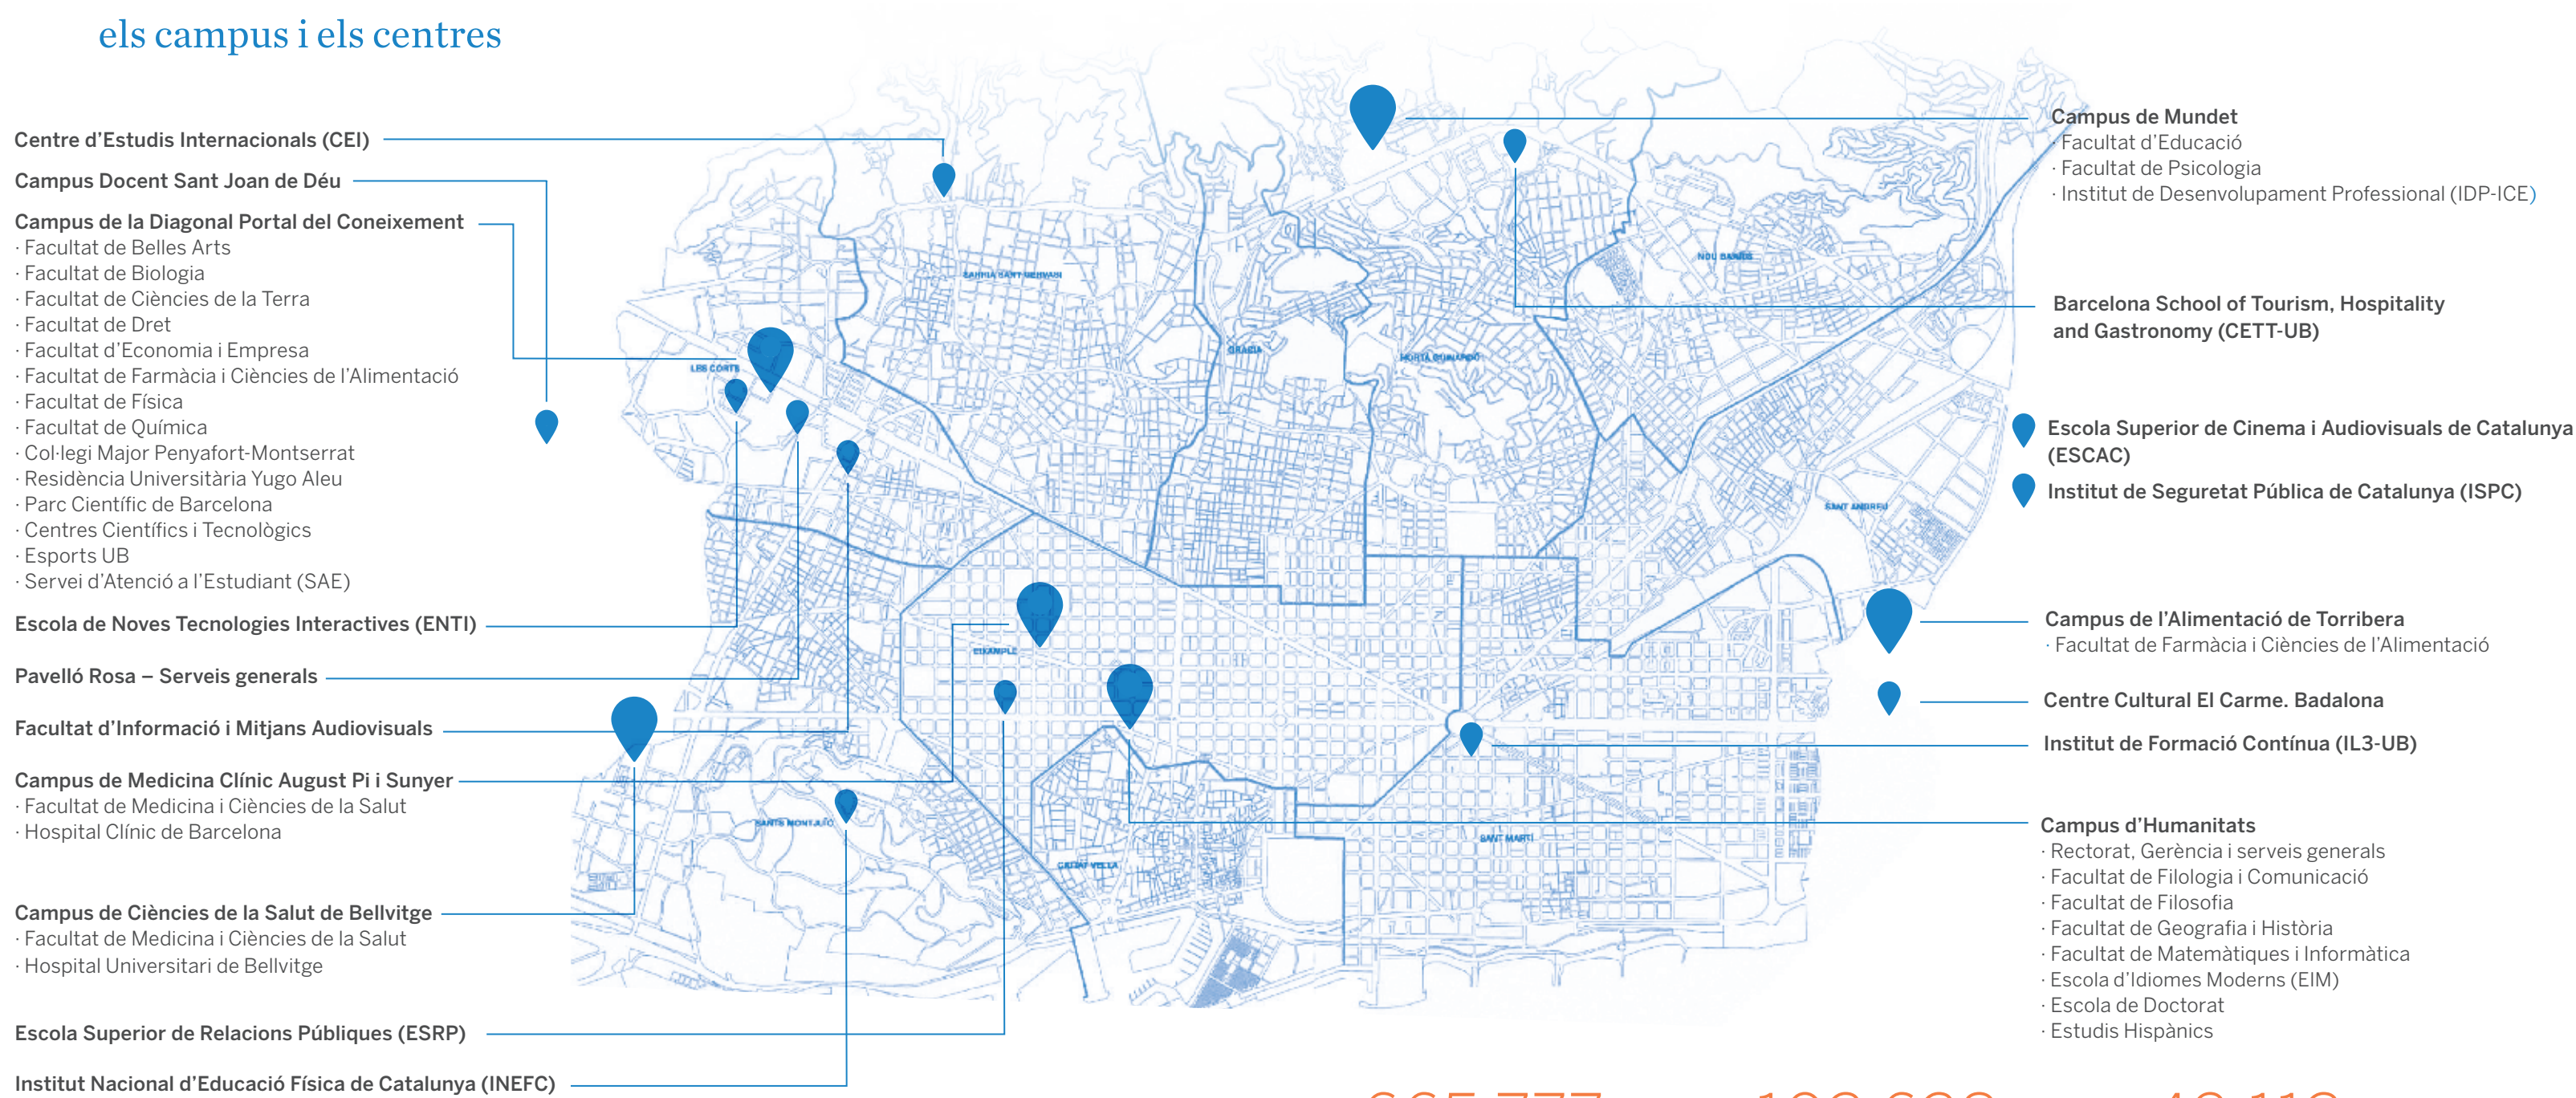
els campus i els centres

Centre d'Estudis Internacionals (CEI)

Campus Docent Sant Joan de Déu

Campus de la Diagonal Portal del Coneixement
· Facultat de Belles Arts
· Facultat de Biologia
· Facultat de Ciències de la Terra
· Facultat de Dret
· Facultat d'Economia i Empresa
· Facultat de Farmàcia i Ciències de l'Alimentació
· Facultat de Física
· Facultat de Química
· Col·legi Major Penyafort-Montserrat
· Residència Universitària Yugo Aleu
· Parc Científic de Barcelona
· Centres Científics i Tecnològics
· Esports UB
· Servei d'Atenció a l'Estudiant (SAE)

Escola de Noves Tecnologies Interactives (ENTI)

Pavelló Rosa – Serveis generals

Facultat d'Informació i Mitjans Audiovisuals

Campus de Medicina Clínic August Pi i Sunyer
· Facultat de Medicina i Ciències de la Salut
· Hospital Clínic de Barcelona

Campus de Ciències de la Salut de Bellvitge
· Facultat de Medicina i Ciències de la Salut
· Hospital Universitari de Bellvitge

Escola Superior de Relacions Públiques (ESRP)

Institut Nacional d'Educació Física de Catalunya (INEFC)

Campus de Mundet
· Facultat d'Educació
· Facultat de Psicologia
· Institut de Desenvolupament Professional (IDP-ICE)

Barcelona School of Tourism, Hospitality and Gastronomy (CETT-UB)

Escola Superior de Cinema i Audiovisuals de Catalunya (ESCAC)

Institut de Seguretat Pública de Catalunya (ISPC)

Campus de l'Alimentació de Torribera
· Facultat de Farmàcia i Ciències de l'Alimentació

Centre Cultural El Carme. Badalona

Institut de Formació Contínua (IL3-UB)

Campus d'Humanitats
· Rectorat, Gerència i serveis generals
· Facultat de Filologia i Comunicació
· Facultat de Filosofia
· Facultat de Geografia i Història
· Facultat de Matemàtiques i Informàtica
· Escola d'Idiomes Moderns (EIM)
· Escola de Doctorat
· Estudis Hispànics

LES CORTS
SARRIÀ-SANT GERVASI
GRÀCIA
HORTA-GUINARDÓ
NOU BARRIS
SANT ANDREU
EIXAMPLE
SANTS-MONTJUÏC
CIUTAT VELLA
SANT MARTÍ

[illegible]